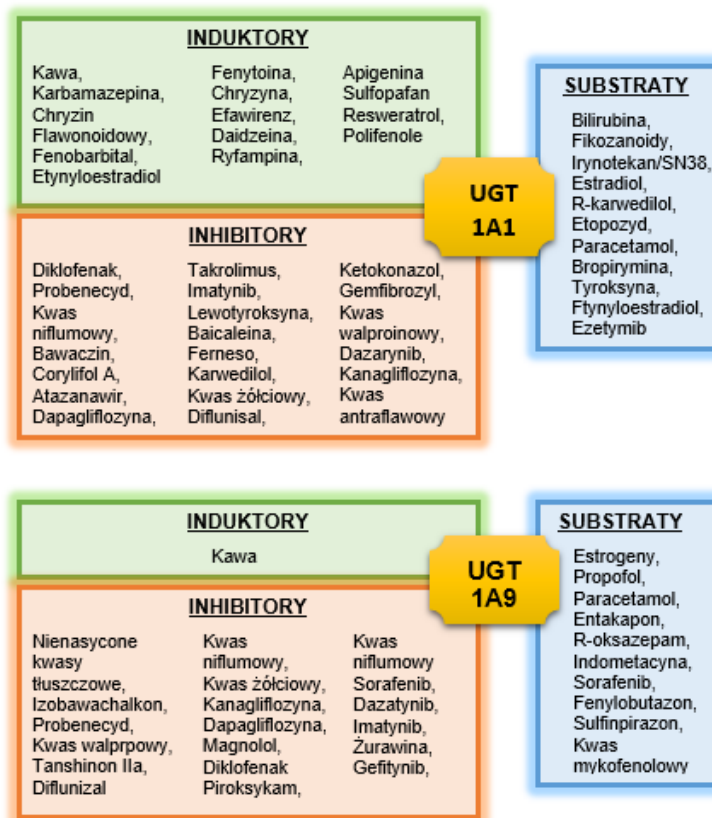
INDUKTORY

Kawa, Karbamazepina, Chryzin Flawonoidowy, Fenobarbital, Etynyloestradiol

Fenytoina, Chryzyna, Efawirenz, Daidzeina, Ryfampina,

Apigenina Sulfopafan Resweratrol, Polifenole

SUBSTRATY

Bilirubina, Fikozanoidy, Irynotekan/SN38, Estradiol, R-karwedilol, Etopozyd, Paracetamol, Bropirymina, Tyroksyna, Ftynyloestradiol, Ezetymib

UGT 1A1

INHIBITORY

Diklofenak, Probenecyd, Kwas niflumowy, Bawaczin, Corylifol A, Atazanawir, Dapagliflozyna,

Takrolimus, Imatynib, Lewotyroksyna, Baicaleina, Ferneso, Karwedilol, Kwas żółciowy, Diflunisal,

Ketokonazol, Gemfibrozyl, Kwas walproinowy, Dazarynib, Kanagliflozyna, Kwas antraflawowy

INDUKTORY

Kawa

UGT 1A9

SUBSTRATY

Estrogeny, Propofol, Paracetamol, Entakapon, R-oksazepam, Indometacyna, Sorafenib, Fenylobutazon, Sulfinpirazon, Kwas mykofenolowy

INHIBITORY

Nienasycone kwasy tłuszczowe, Izobawachalkon, Probenecyd, Kwas walprpowy, Tanshinon IIa, Diflunizal

Kwas niflumowy, Kwas żółciowy, Kanagliflozyna, Dapagliflozyna, Magnolol, Diklofenak Piroksykam,

Kwas niflumowy Sorafenib, Dazatynib, Imatynib, Żurawina, Gefitynib,